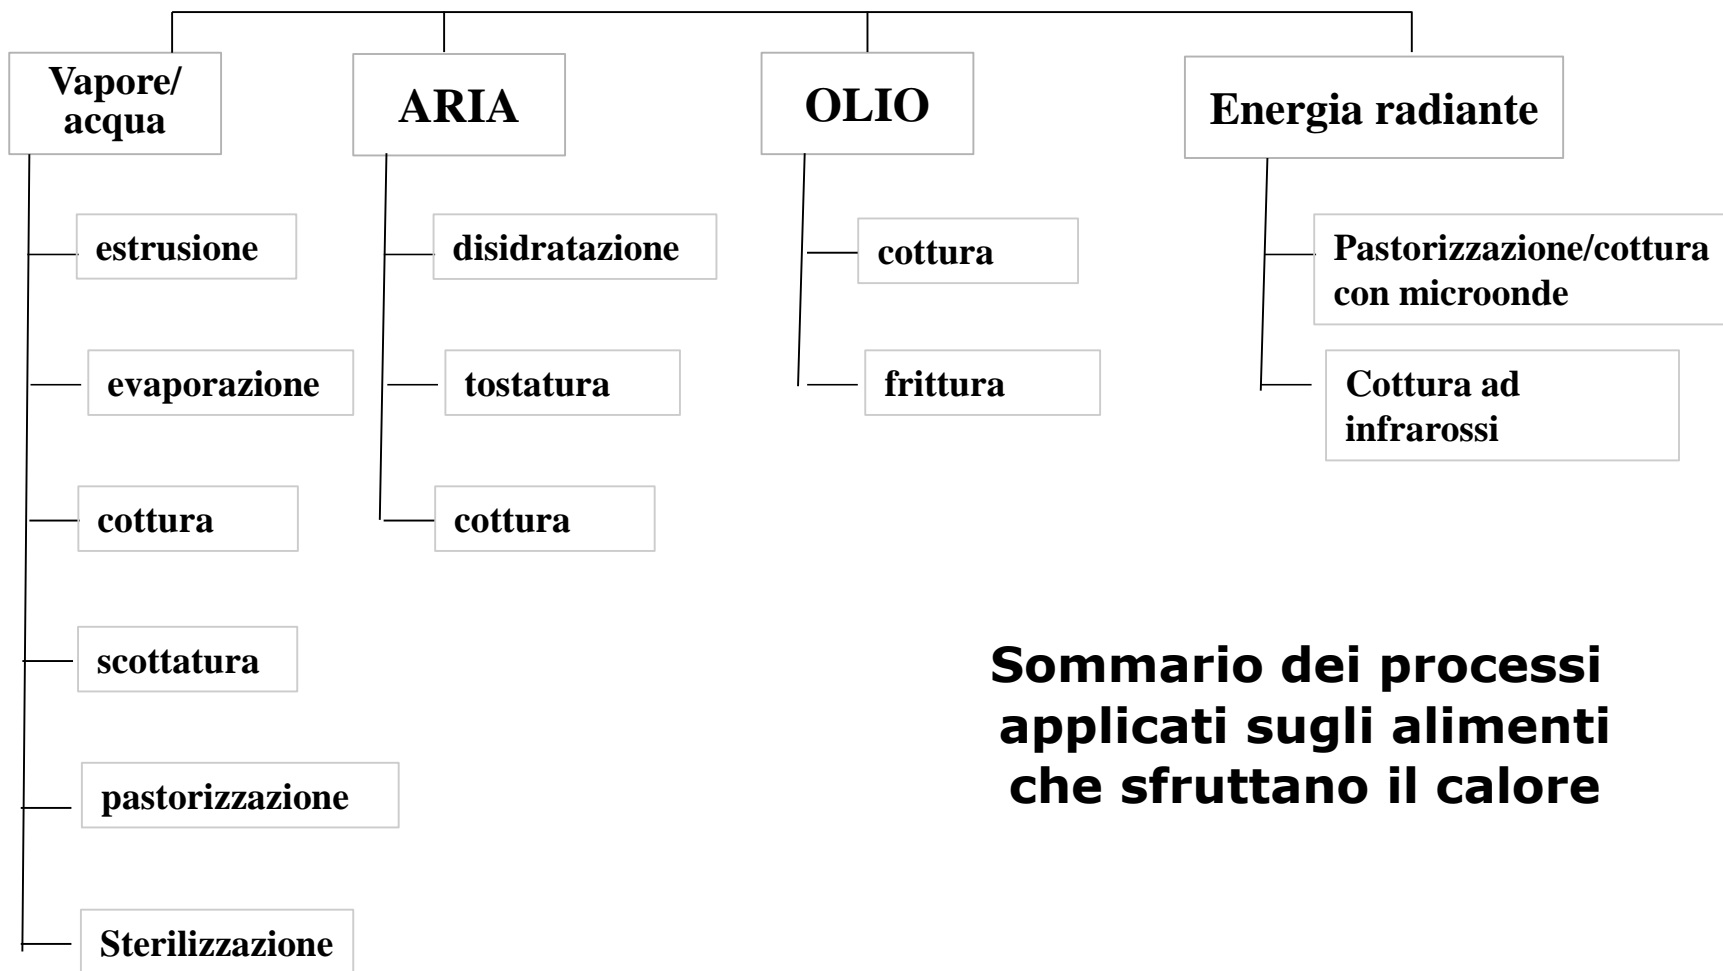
Vapore/ acqua

estrusione

evaporazione

cottura

scottatura

pastorizzazione

Sterilizzazione

ARIA

disidratazione

tostatura

cottura

OLIO

cottura

frittura

Energia radiante

Pastorizzazione/cottura con microonde

Cottura ad infrarossi

Sommario dei processi applicati sugli alimenti che sfruttano il calore